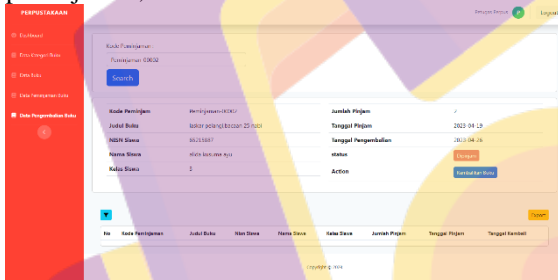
PERPUSTAKAAN

Dashboard

Data Kategori Buku

Data Buku

Data Peminjaman Buku

Data Pengembalian Buku

Petugas Perpus

Logout

Kode Peminjaman

Peminjaman-00002

Search

| Kode Peminjam | Peminjaman-00002 |
|---|---|
| Judul Buku | laskar pelangi bacaan 25 tahun |
| NISN Siswa | 00215687 |
| Nama Siswa | alvia kusuma ayu |
| Kelas Siswa | 5 |

| Jumlah Pinjam | 1 |
|---|---|
| Tanggal Pinjam | 2023-04-19 |
| Tanggal Pengembalian | 2023-04-26 |
| status | Dipinjam |
| Action | Kembalikan Buku |

Export

| No | Kode Peminjaman | Judul Buku | Nisn Siswa | Nama Siswa | Kelas Siswa | Jumlah Pinjam | Tanggal Pinjam | Tanggal Kembali |
|---|---|---|---|---|---|---|---|---|

Copyright © 2024